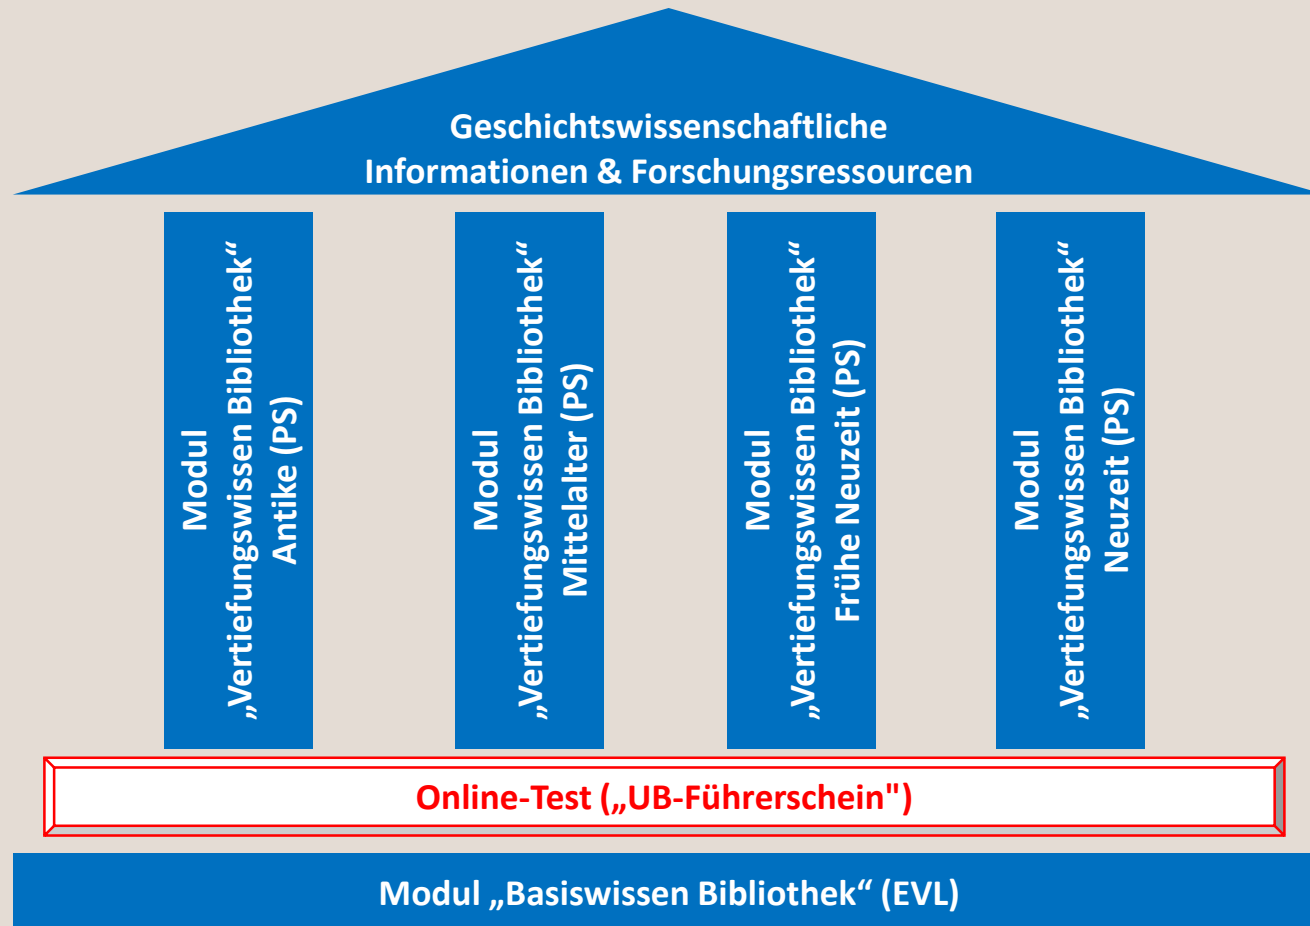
Geschichtswissenschaftliche
Informationen & Forschungsressourcen

Modul
„Vertiefungswissen Bibliothek“
Antike (PS)

Modul
„Vertiefungswissen Bibliothek“
Mittelalter (PS)

Modul
„Vertiefungswissen Bibliothek“
Frühe Neuzeit (PS)

Modul
„Vertiefungswissen Bibliothek“
Neuzeit (PS)

Online-Test („UB-Führerschein")

Modul „Basiswissen Bibliothek“ (EVL)